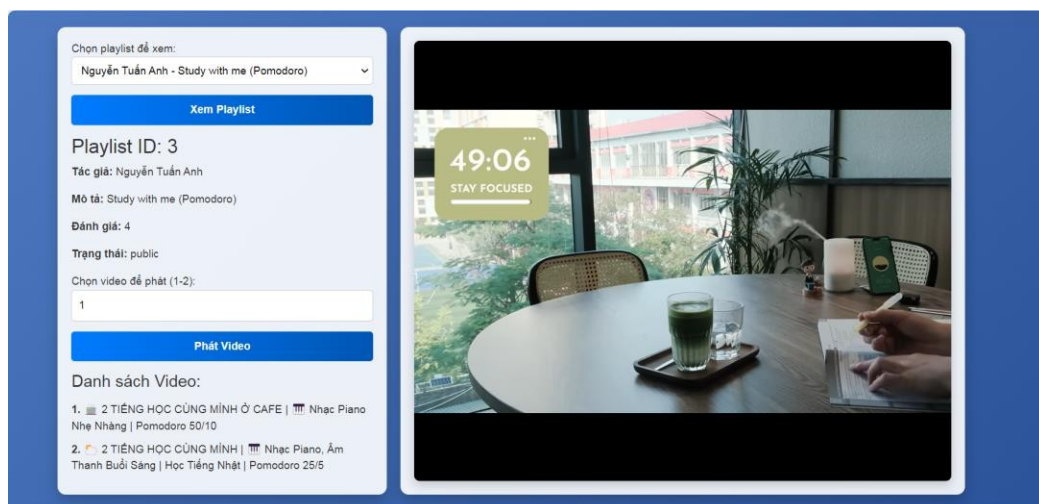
Chọn playlist để xem:

Nguyễn Tuấn Anh - Study with me (Pomodoro)

Xem Playlist

Playlist ID: 3

**Tác giả:** Nguyễn Tuấn Anh

**Mô tả:** Study with me (Pomodoro)

**Đánh giá:** 4

**Trạng thái:** public

Chọn video để phát (1-2):

1

Phát Video

Danh sách Video:

1. 2 TIẾNG HỌC CÙNG MÌNH Ở CAFE | 🎹 Nhạc Piano Nhẹ Nhàng | Pomodoro 50/10

2. 2 TIẾNG HỌC CÙNG MÌNH | 🎹 Nhạc Piano, Âm Thanh Buổi Sáng | Học Tiếng Nhật | Pomodoro 25/5

49:06

STAY FOCUSED